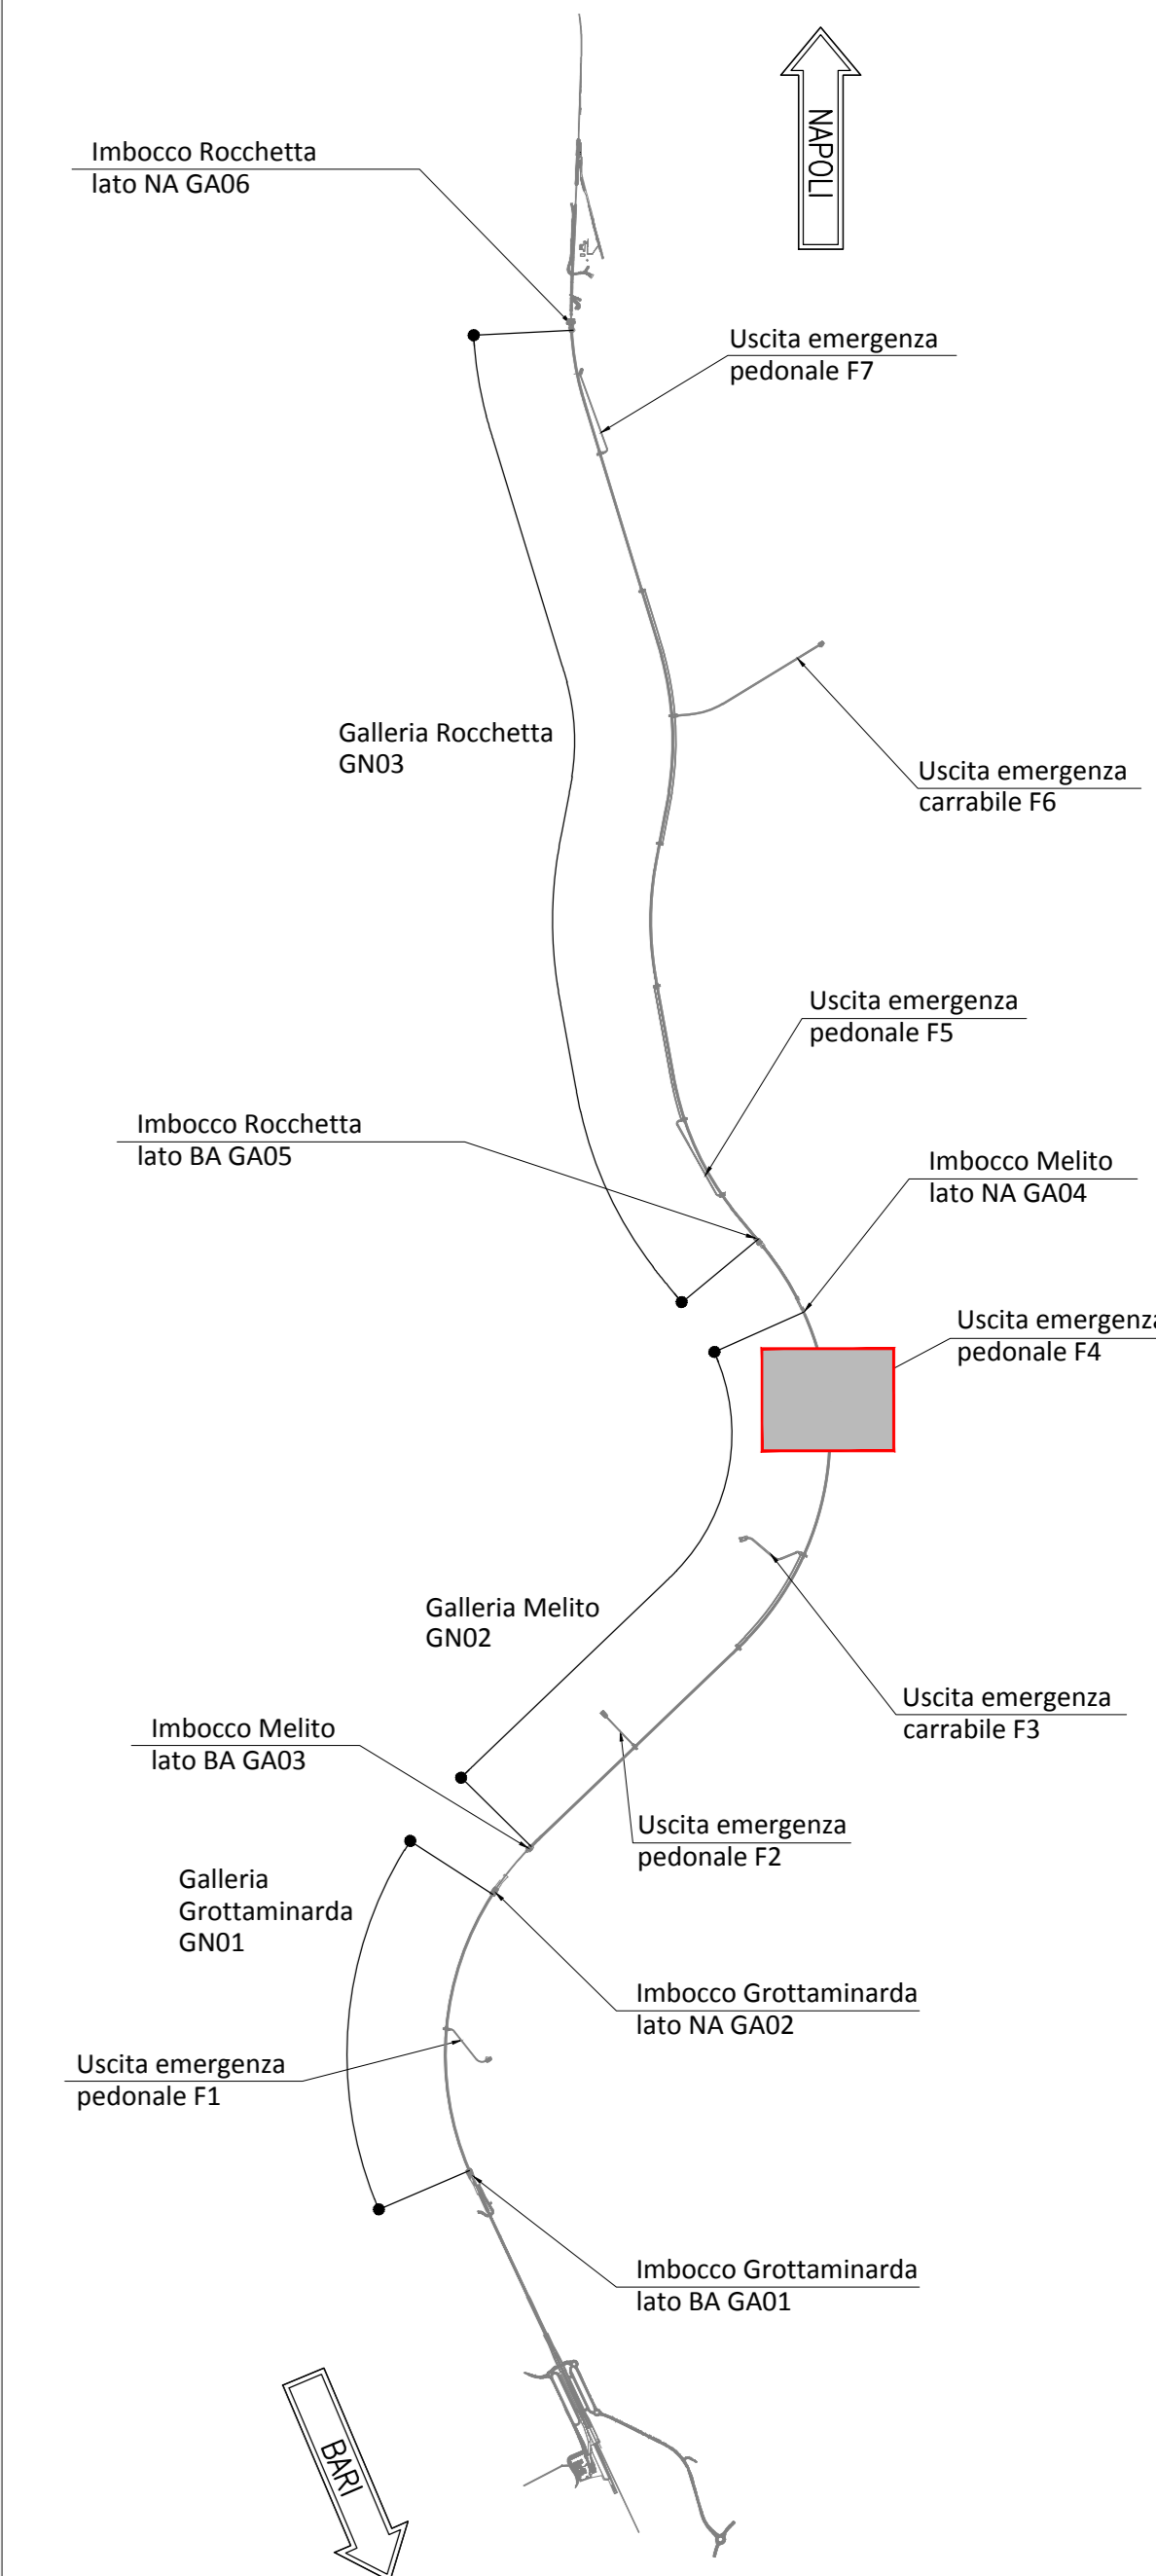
NAPOLI

Imbocco Rocchetta lato NA GA06

Uscita emergenza pedonale F7

Galleria Rocchetta GN03

Uscita emergenza carrabile F6

Uscita emergenza pedonale F5

Imbocco Rocchetta lato BA GA05

Imbocco Melito lato NA GA04

Uscita emergenz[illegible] pedonale F4

Galleria Melito GN02

Uscita emergenza carrabile F3

Imbocco Melito lato BA GA03

Uscita emergenza pedonale F2

Galleria Grottaminarda GN01

Imbocco Grottaminarda lato NA GA02

Uscita emergenza pedonale F1

Imbocco Grottaminarda lato BA GA01

BARI